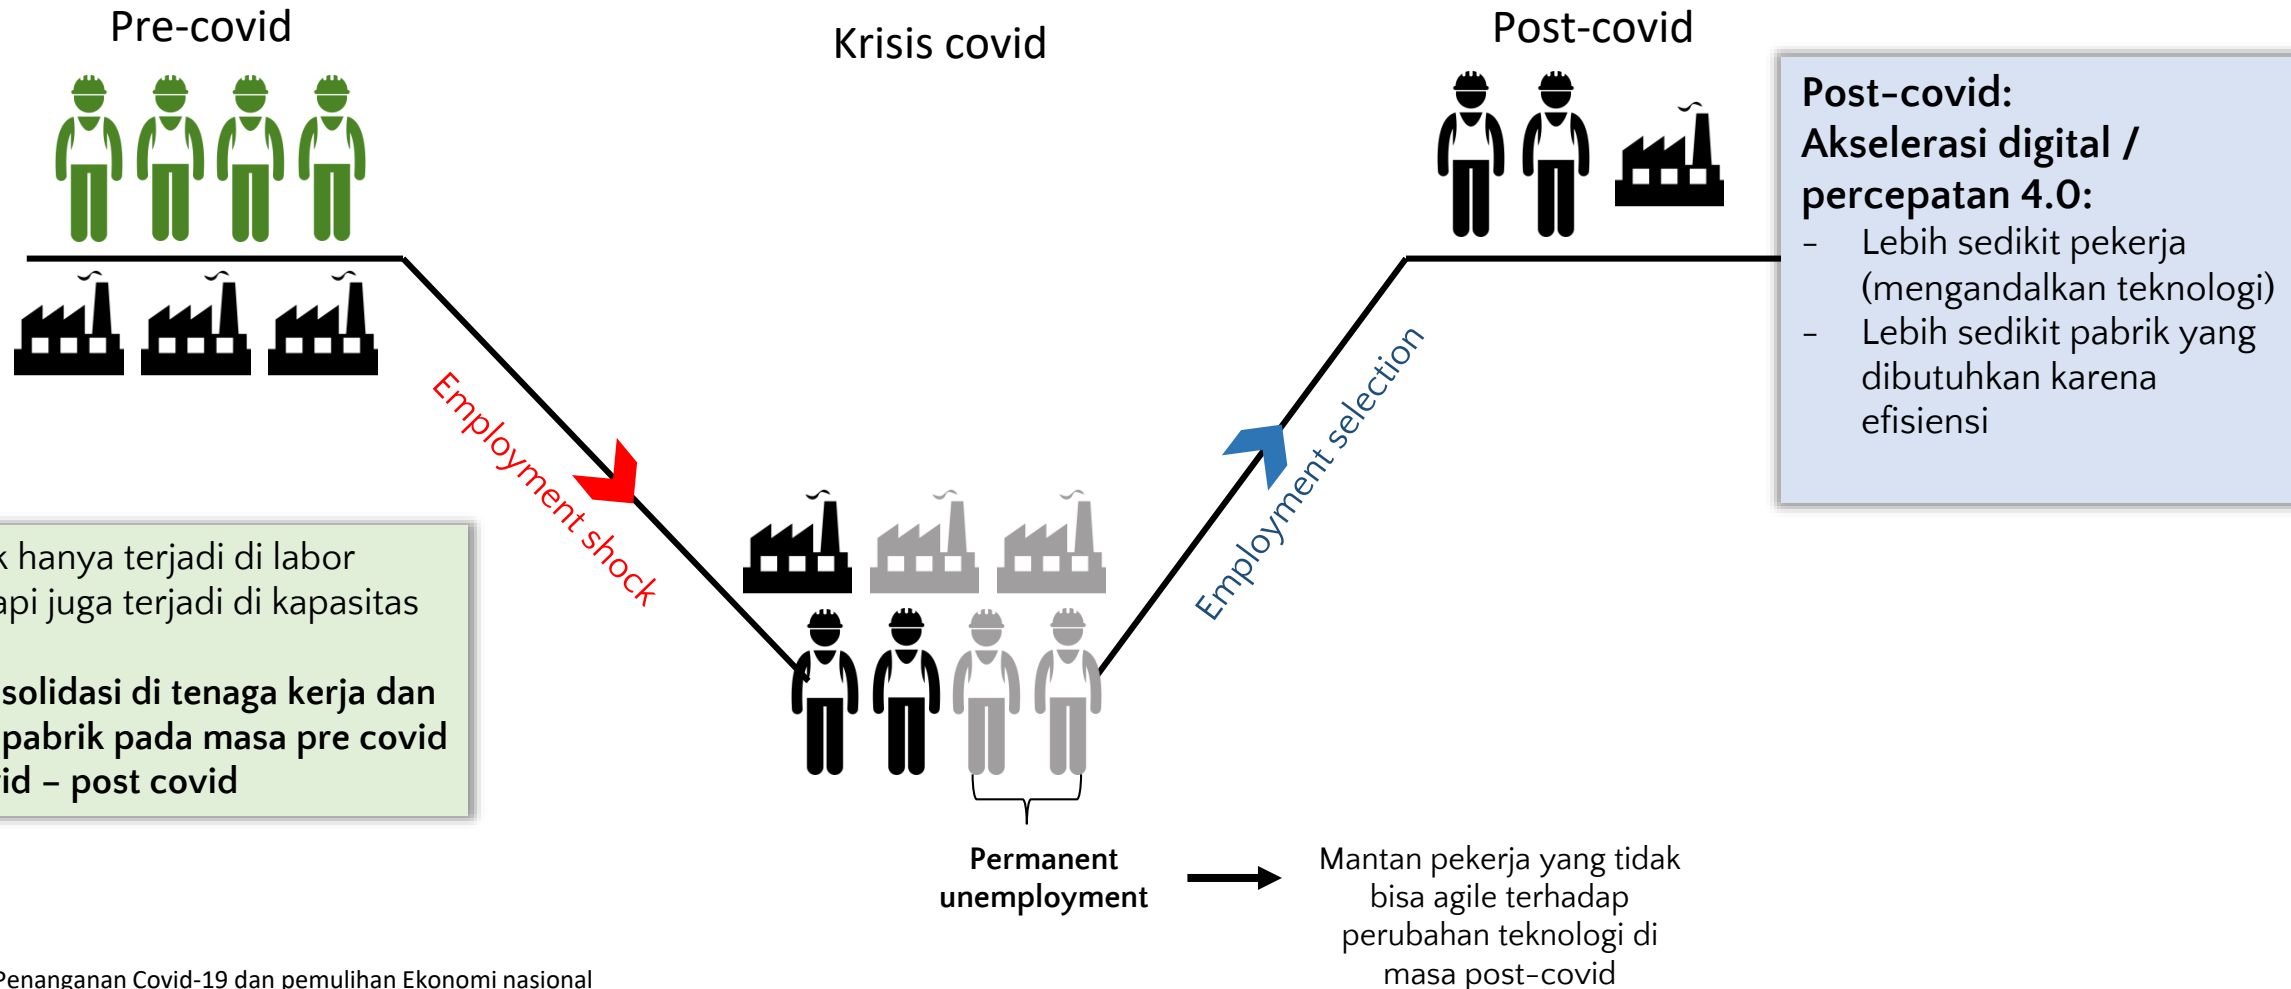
Pre-covid

Krisis covid

Post-covid

Post-covid:
Akselerasi digital / percepatan 4.0:
- Lebih sedikit pekerja (mengandalkan teknologi)
- Lebih sedikit pabrik yang dibutuhkan karena efisiensi

Employment shock

Employment selection

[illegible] hanya terjadi di labor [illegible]api juga terjadi di kapasitas

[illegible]solidasi di tenaga kerja dan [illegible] pabrik pada masa pre covid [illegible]id – post covid

Permanent unemployment

Mantan pekerja yang tidak bisa agile terhadap perubahan teknologi di masa post-covid

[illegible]Penanganan Covid-19 dan pemulihan Ekonomi nasional